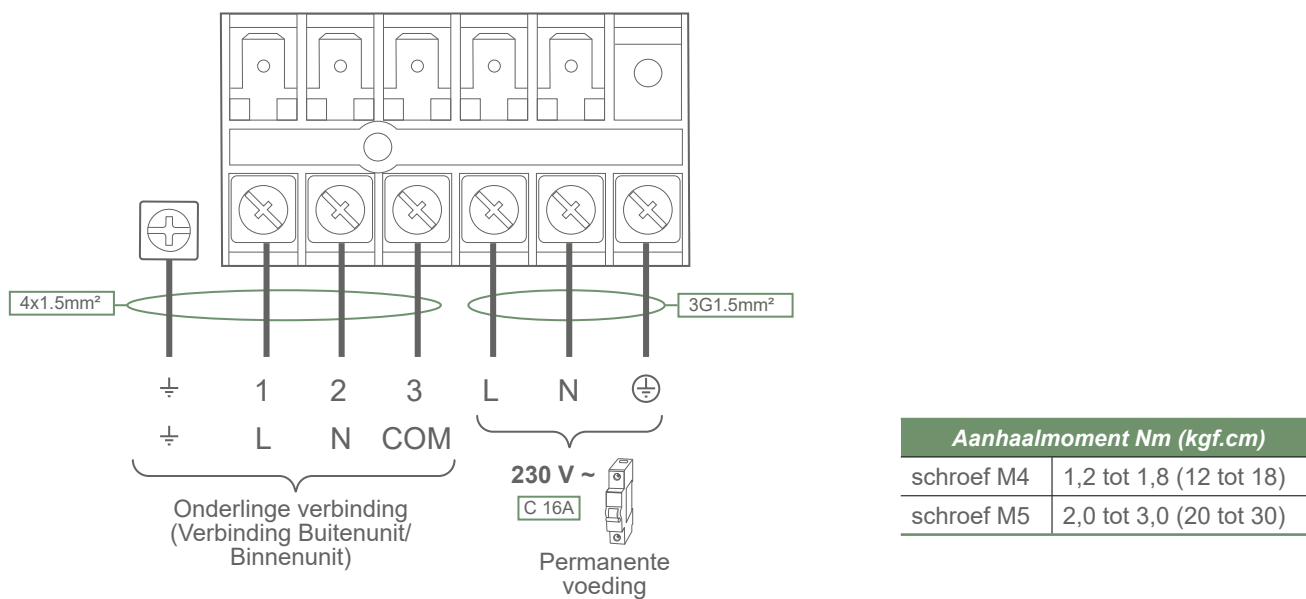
4x1.5mm²

3G1.5mm²

⏚ 1 2 3 L N ⏚

⏚ L N COM

Onderlinge verbinding (Verbinding Buitenunit/ Binnenunit)

230 V ~

C 16A

Permanente voeding

| Aanhaalmoment Nm (kgf.cm) | |
|---|---|
| schroef M4 | 1,2 tot 1,8 (12 tot 18) |
| schroef M5 | 2,0 tot 3,0 (20 tot 30) |